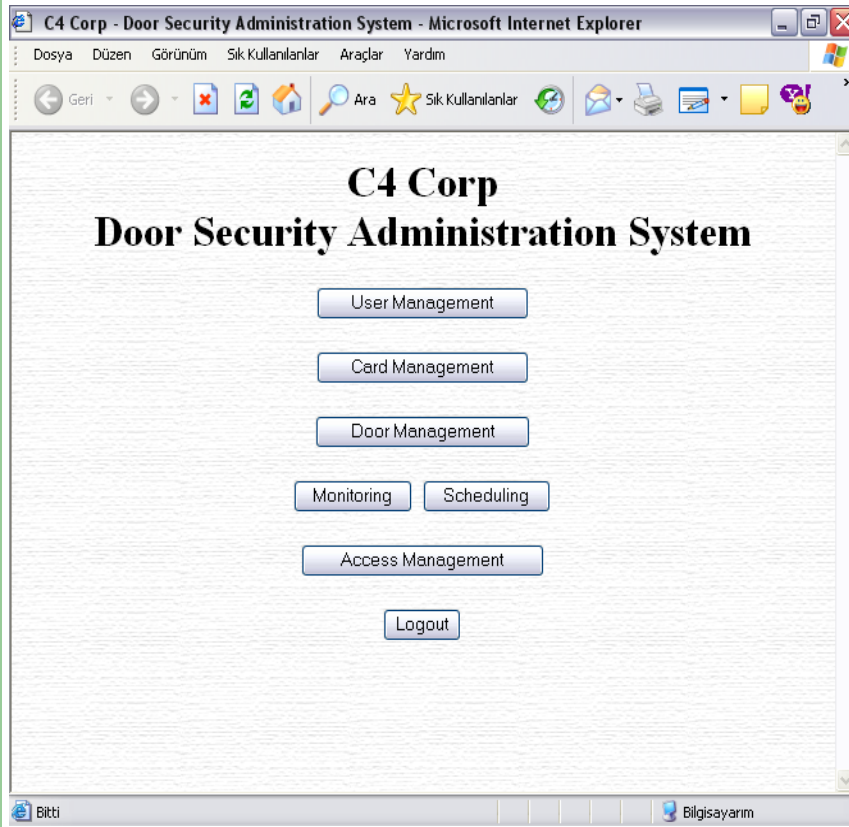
C4 Corp - Door Security Administration System - Microsoft Internet Explorer

Dosya Düzen Görünüm Sık Kullanılanlar Araçlar Yardım

Geri Ara Sık Kullanılanlar

C4 Corp
Door Security Administration System

User Management

Card Management

Door Management

Monitoring Scheduling

Access Management

Logout

Bitti

Bilgisayarım